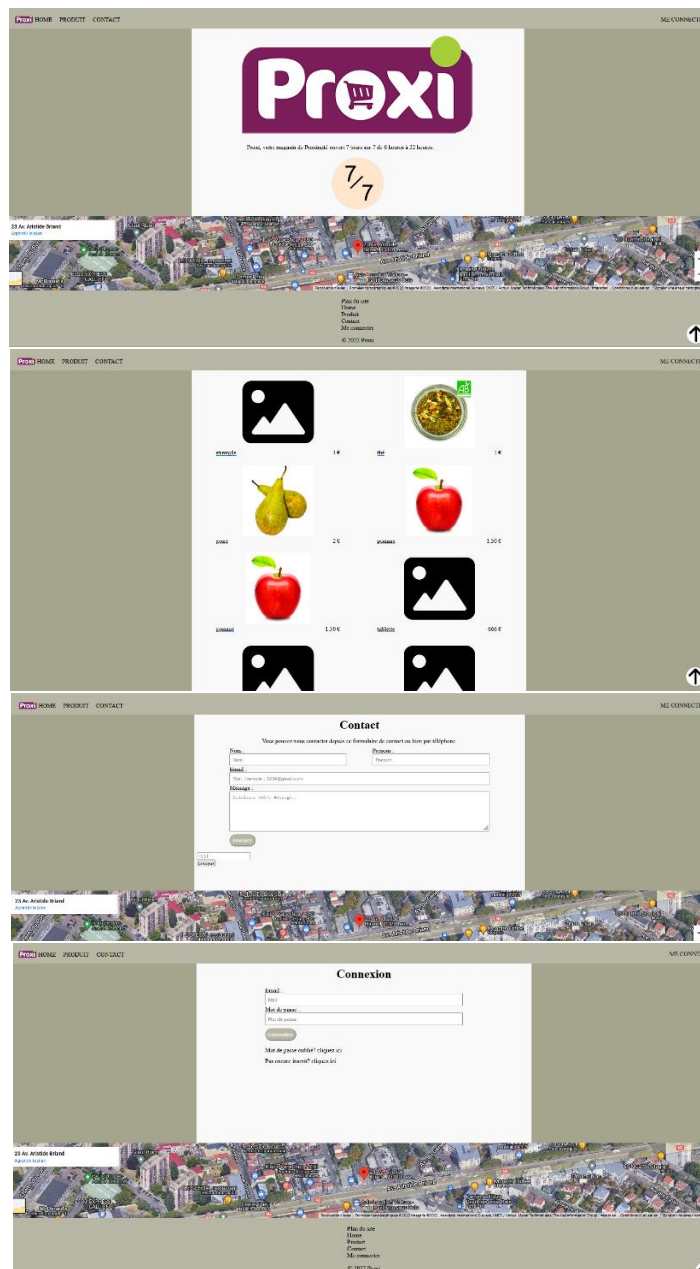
Proxi HOME PRODUIT CONTACT

ME CONNECTER

Proxi

Proxi, votre magasin de Proximité ouvert 7 jours sur 7 de 6 heures à 22 heures.

7/7

23 Av. Aristide Briand
Agrandir le plan

Plan du site
Home
Produit
Contact
Me connecter

© 2022 Proxi

Proxi HOME PRODUIT CONTACT

ME CONNECTER

courgette 1 €

thé 1 €

poire 2 €

pomme 1.50 €

pomme 1.50 €

tablette 666 €

Proxi HOME PRODUIT CONTACT

ME CONNECTER

Contact

Vous pouvez nous contacter depuis ce formulaire de contact ou bien par téléphone

Nom :
Nom
Prénom :
Prénom
Email :
Vous - Exemple : 0234@gmail.com
Message :
Saisissez votre message...

Envoyer

Envoyer

23 Av. Aristide Briand
Agrandir le plan

Proxi HOME PRODUIT CONTACT

ME CONNECTER

Connexion

Email :
Mail
Mot de passe :
Mot de passe

Connexion

Mot de passe oublié? cliquez ici

Pas encore inscrit? cliquez ici

23 Av. Aristide Briand
Agrandir le plan

Plan du site
Home
Produit
Contact
Me connecter

© 2022 Proxi